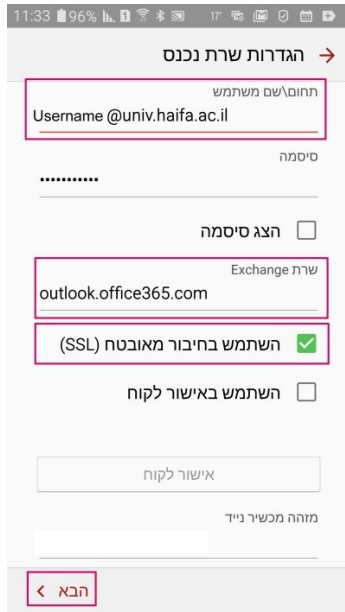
11:33 96%

הגדרות שרת נכנס

תחום\שם משתמש
Username @univ.haifa.ac.il

סיסמה
...........

הצג סיסמה

שרת Exchange
outlook.office365.com

השתמש בחיבור מאובטח (SSL)

השתמש באישור לקוח

אישור לקוח

מזהה מכשיר נייד

הבא